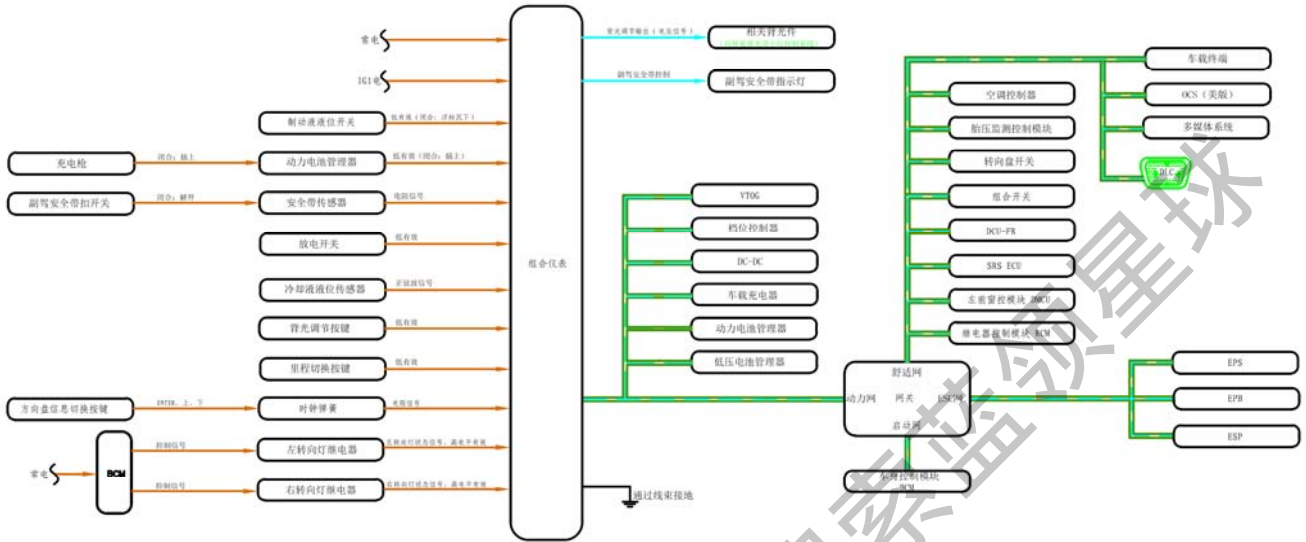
常电

IG1电

制动液液位开关
低有效（闭合：液位过低）

充电枪
闭合：插上
动力电池管理器
低有效（闭合：插上）

副驾安全带扣开关
闭合：解开
安全带传感器
电阻信号

放电开关
低有效

冷却液液位传感器
正弦波信号

背光调节按键
低有效

里程切换按键
低有效

方向盘信息切换按键
ENTER、上、下
时钟弹簧
电阻信号

常电
BCM
控制信号
左转向灯继电器
左转向灯状态信号，高电平有效
控制信号
右转向灯继电器
右转向灯状态信号，高电平有效

组合仪表

通过线束接地

背光调节输出（电压信号）
相关背光件
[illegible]

副驾安全带控制
副驾安全带指示灯

VTOG
档位控制器
DC-DC
车载充电器
动力电池管理器
低压电池管理器

舒适网
动力网
网关
ESC网
启动网

车身控制模块
BCM

车载终端
OCS（美版）
多媒体系统
DLC

空调控制器
胎压监测控制模块
转向盘开关
组合开关
DCU-FR
SRS ECU
左前窗控模块 DWCU
继电器控制模块 RCM

EPS
EPB
ESP